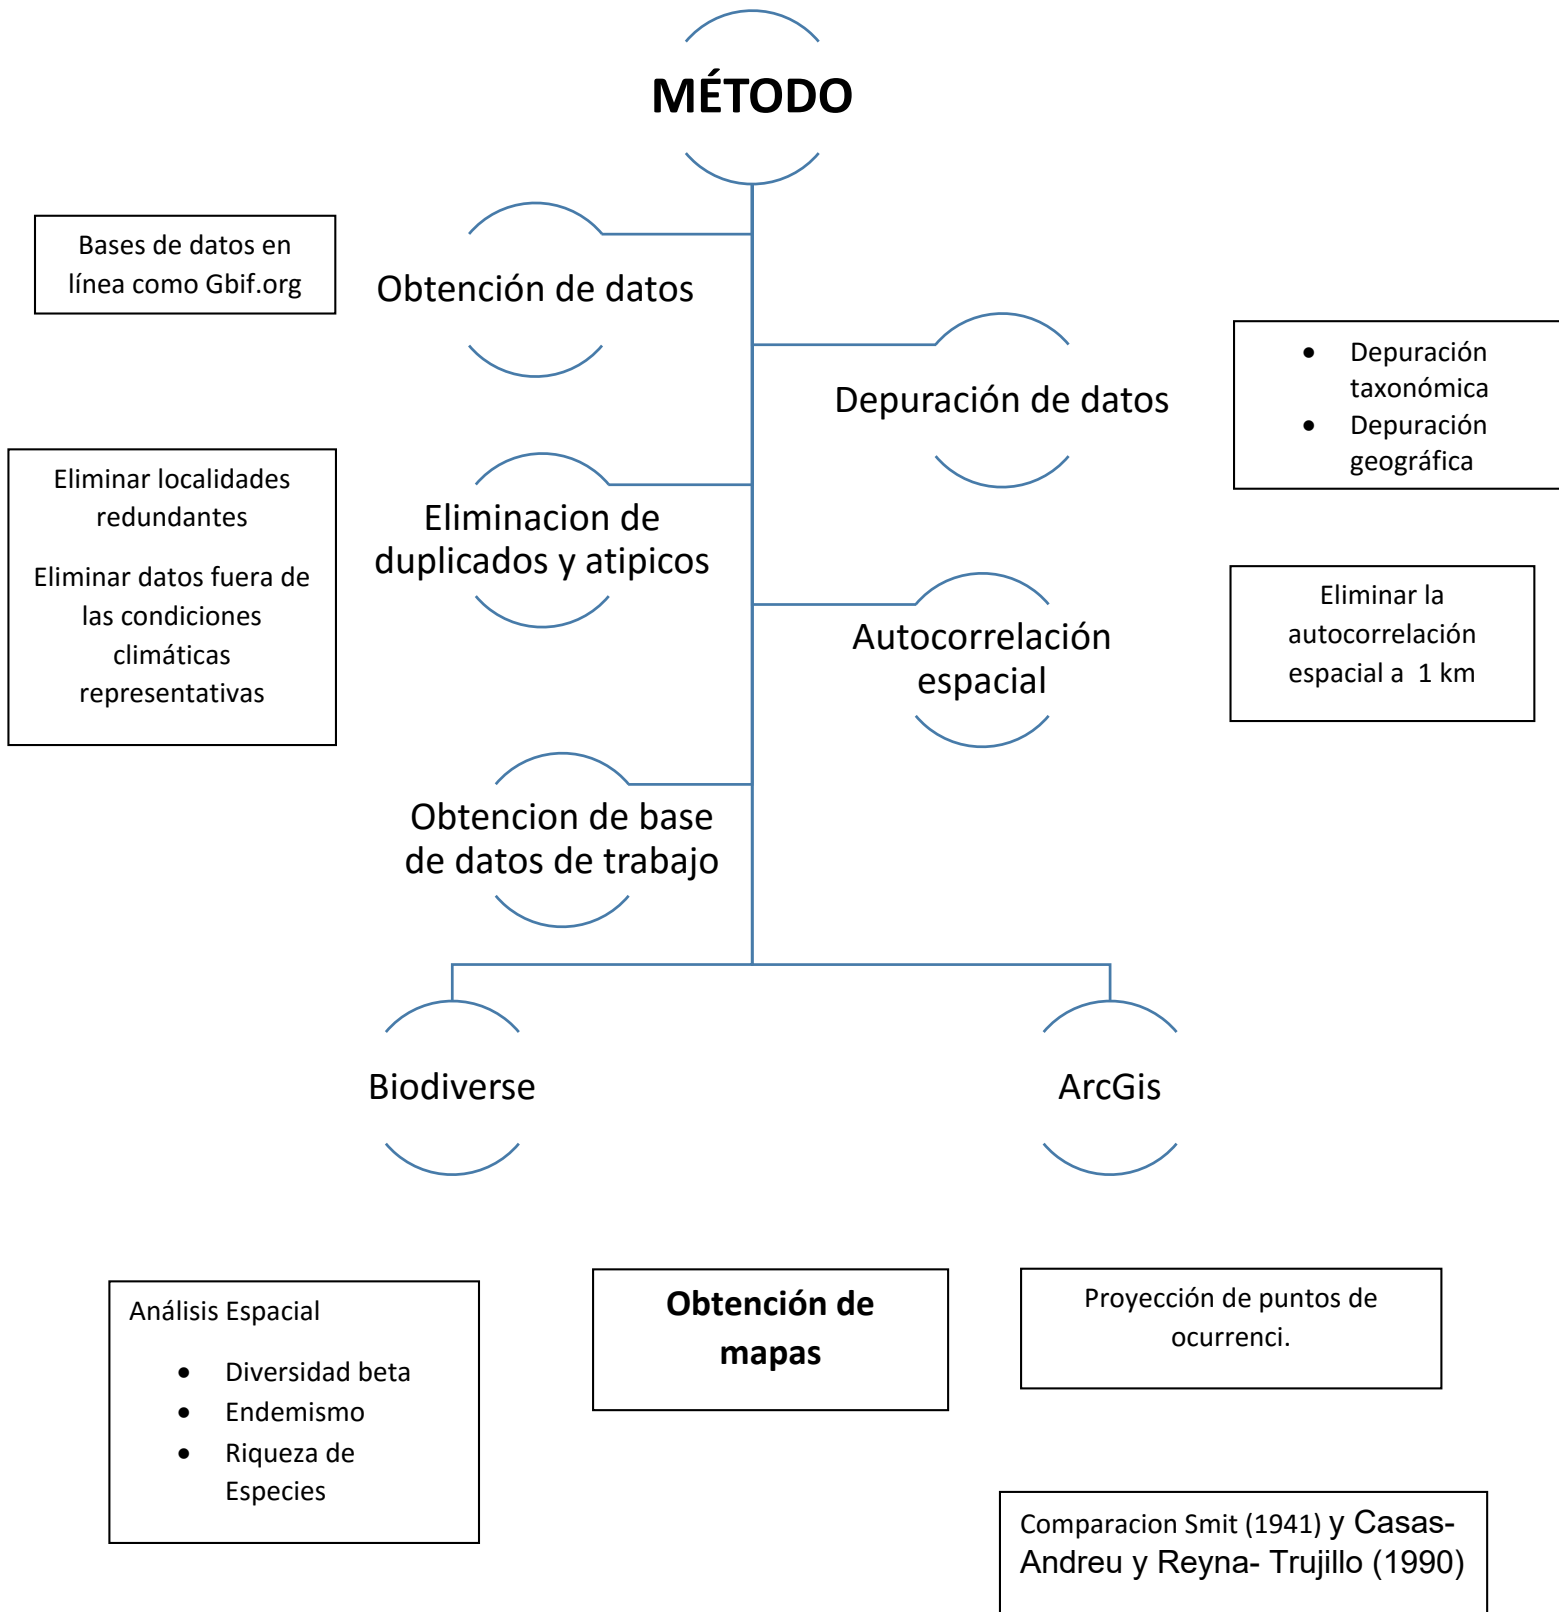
MÉTODO

Bases de datos en línea como Gbif.org

Obtención de datos

Depuración de datos

- Depuración taxonómica
- Depuración geográfica

Eliminar localidades redundantes

Eliminar datos fuera de las condiciones climáticas representativas

Eliminacion de duplicados y atipicos

Autocorrelación espacial

Eliminar la autocorrelación espacial a 1 km

Obtencion de base de datos de trabajo

Biodiverse

ArcGis

Análisis Espacial

- Diversidad beta
- Endemismo
- Riqueza de Especies

**Obtención de mapas**

Proyección de puntos de ocurrenci.

Comparacion Smit (1941) y Casas- Andreu y Reyna- Trujillo (1990)